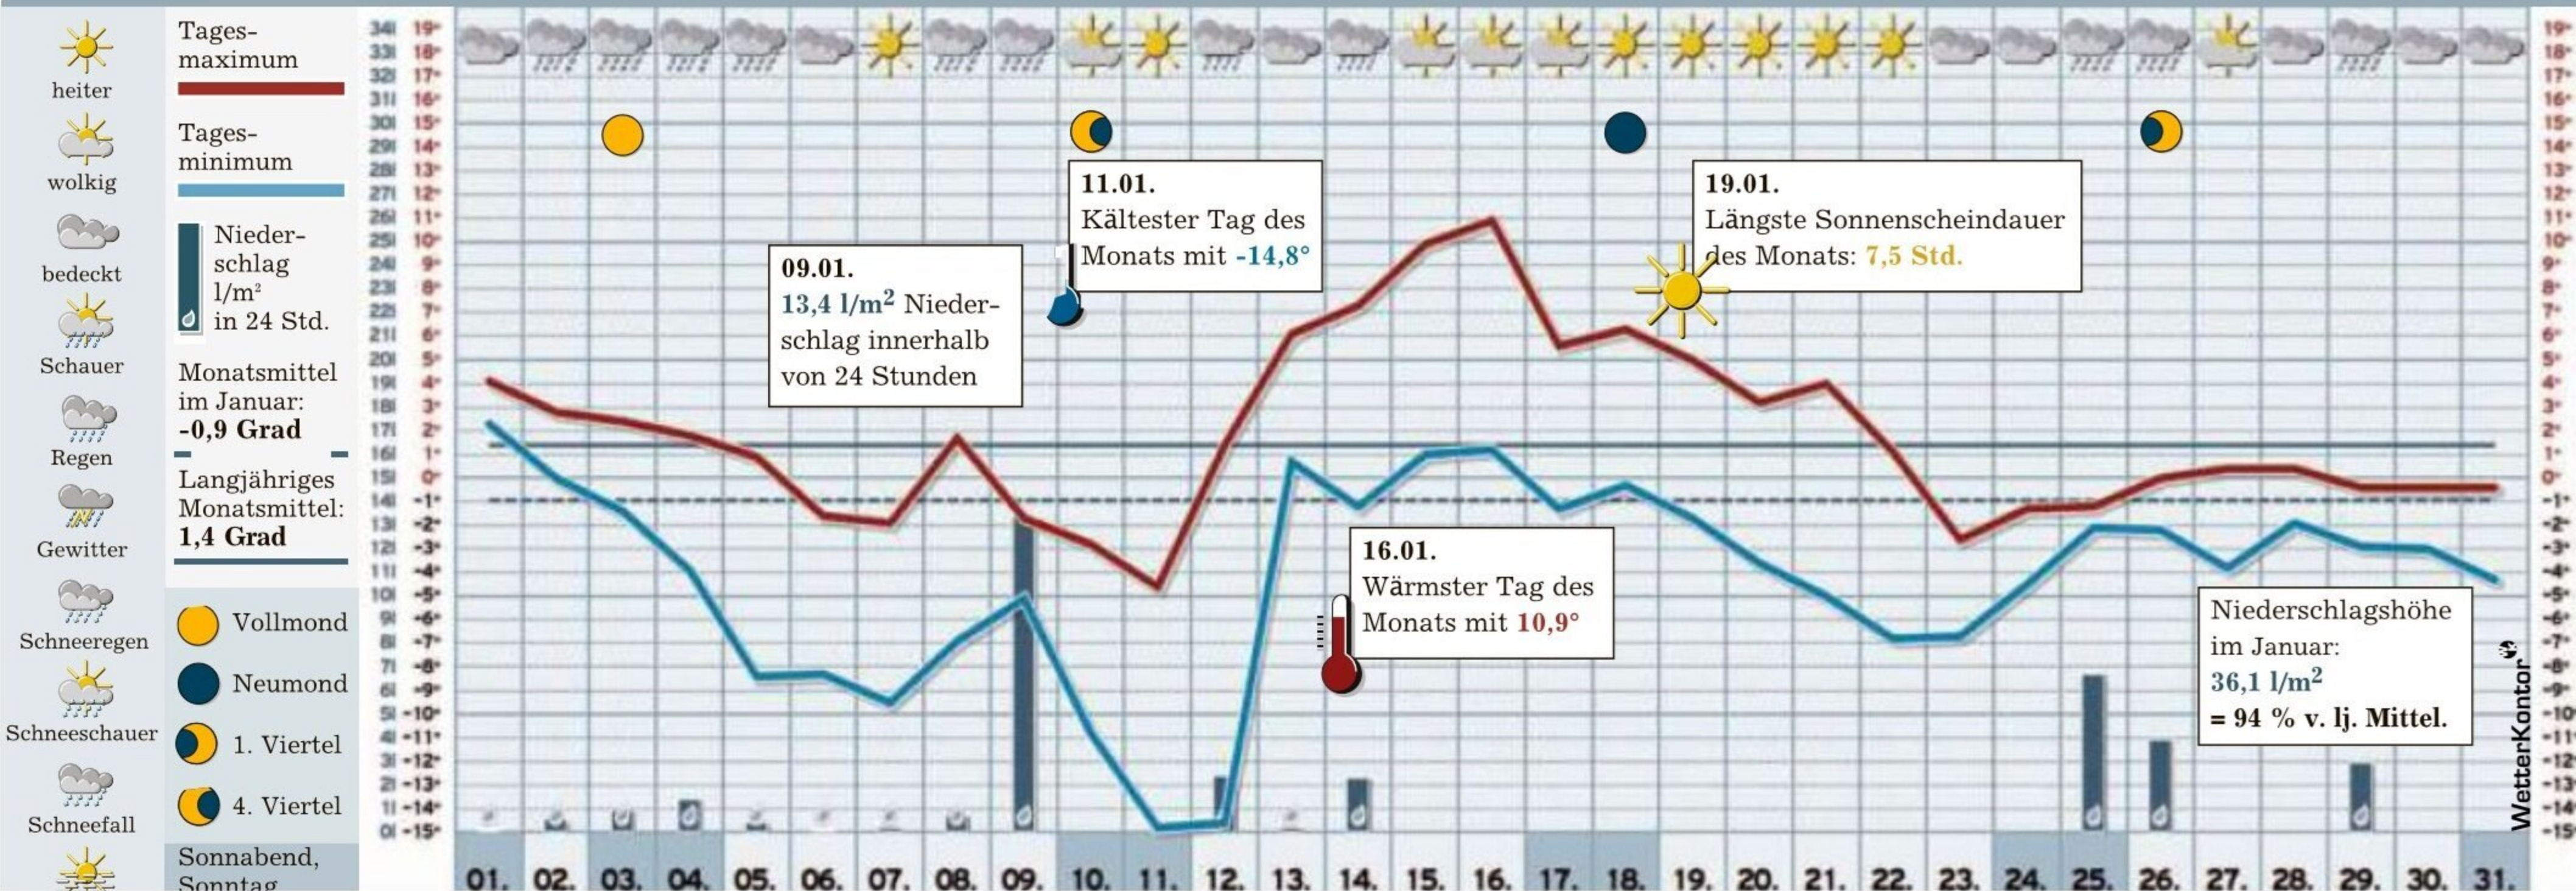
heiter
wolkig
bedeckt
Schauer
Regen
Gewitter
Schneeregen
Schneeschauer
Schneefall

Tages-maximum

Tages-minimum

Nieder-schlag l/m² in 24 Std.

Monatsmittel im Januar: **-0,9 Grad**

Langjähriges Monatsmittel: **1,4 Grad**

Vollmond
Neumond
1. Viertel
4. Viertel

Sonnabend, Sonntag

| 34 l | 19° |
|---|---|
| 33 l | 18° |
| 32 l | 17° |
| 31 l | 16° |
| 30 l | 15° |
| 29 l | 14° |
| 28 l | 13° |
| 27 l | 12° |
| 26 l | 11° |
| 25 l | 10° |
| 24 l | 9° |
| 23 l | 8° |
| 22 l | 7° |
| 21 l | 6° |
| 20 l | 5° |
| 19 l | 4° |
| 18 l | 3° |
| 17 l | 2° |
| 16 l | 1° |
| 15 l | 0° |
| 14 l | -1° |
| 13 l | -2° |
| 12 l | -3° |
| 11 l | -4° |
| 10 l | -5° |
| 9 l | -6° |
| 8 l | -7° |
| 7 l | -8° |
| 6 l | -9° |
| 5 l | -10° |
| 4 l | -11° |
| 3 l | -12° |
| 2 l | -13° |
| 1 l | -14° |
| 0 l | -15° |

09.01.
13,4 l/m² Nieder-schlag innerhalb von 24 Stunden

11.01.
Kältester Tag des Monats mit -14,8°

19.01.
Längste Sonnenscheindauer des Monats: 7,5 Std.

16.01.
Wärmster Tag des Monats mit 10,9°

Niederschlagshöhe im Januar:
36,1 l/m²
= 94 % v. lj. Mittel.

WetterKontor

01. 02. 03. 04. 05. 06. 07. 08. 09. 10. 11. 12. 13. 14. 15. 16. 17. 18. 19. 20. 21. 22. 23. 24. 25. 26. 27. 28. 29. 30. 31.

19° 18° 17° 16° 15° 14° 13° 12° 11° 10° 9° 8° 7° 6° 5° 4° 3° 2° 1° 0° -1° -2° -3° -4° -5° -6° -7° -8° -9° -10° -11° -12° -13° -14° -15°